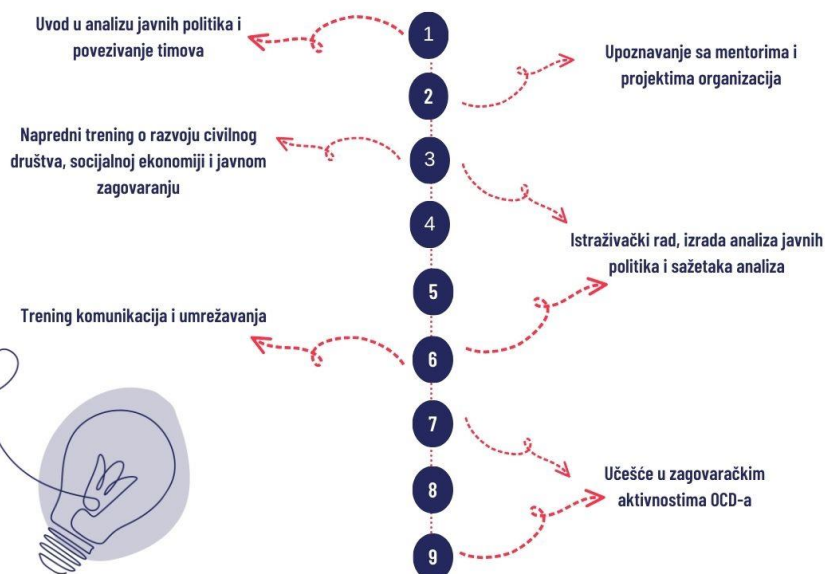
Uvod u analizu javnih politika i povezivanje timova

1

Upoznavanje sa mentorima i projektima organizacija

2

Napredni trening o razvoju civilnog društva, socijalnoj ekonomiji i javnom zagovaranju

3

4

Istraživački rad, izrada analiza javnih politika i sažetaka analiza

5

Trening komunikacija i umrežavanja

6

7

Učešće u zagovaračkim aktivnostima OCD-a

8

9